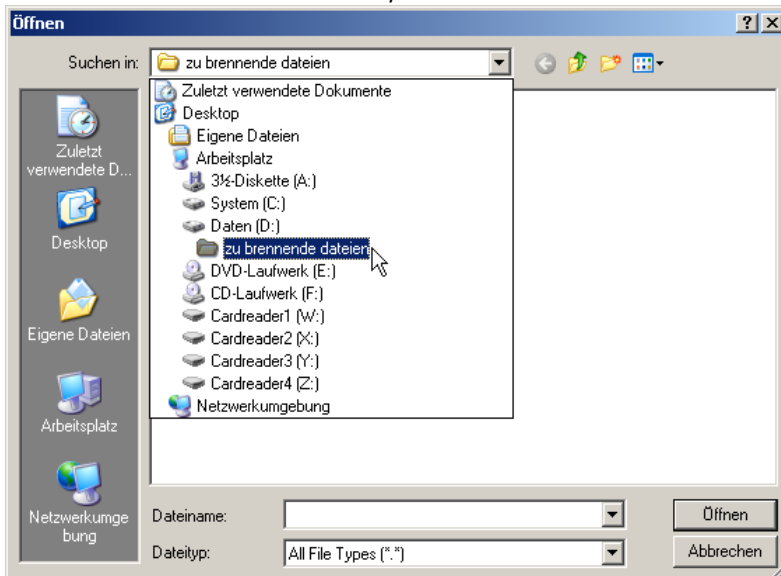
Öffnen

?

Suchen in: zu brennende dateien

Zuletzt verwendete Dokumente
Desktop
Eigene Dateien
Arbeitsplatz
3½-Diskette (A:)
System (C:)
Daten (D:)
zu brennende dateien
DVD-Laufwerk (E:)
CD-Laufwerk (F:)
Cardreader1 (W:)
Cardreader2 (X:)
Cardreader3 (Y:)
Cardreader4 (Z:)
Netzwerkumgebung

Zuletzt verwendete D...

Desktop

Eigene Dateien

Arbeitsplatz

Netzwerkumgebung

Dateiname:

Dateityp: All File Types (*.*)

Öffnen

Abbrechen